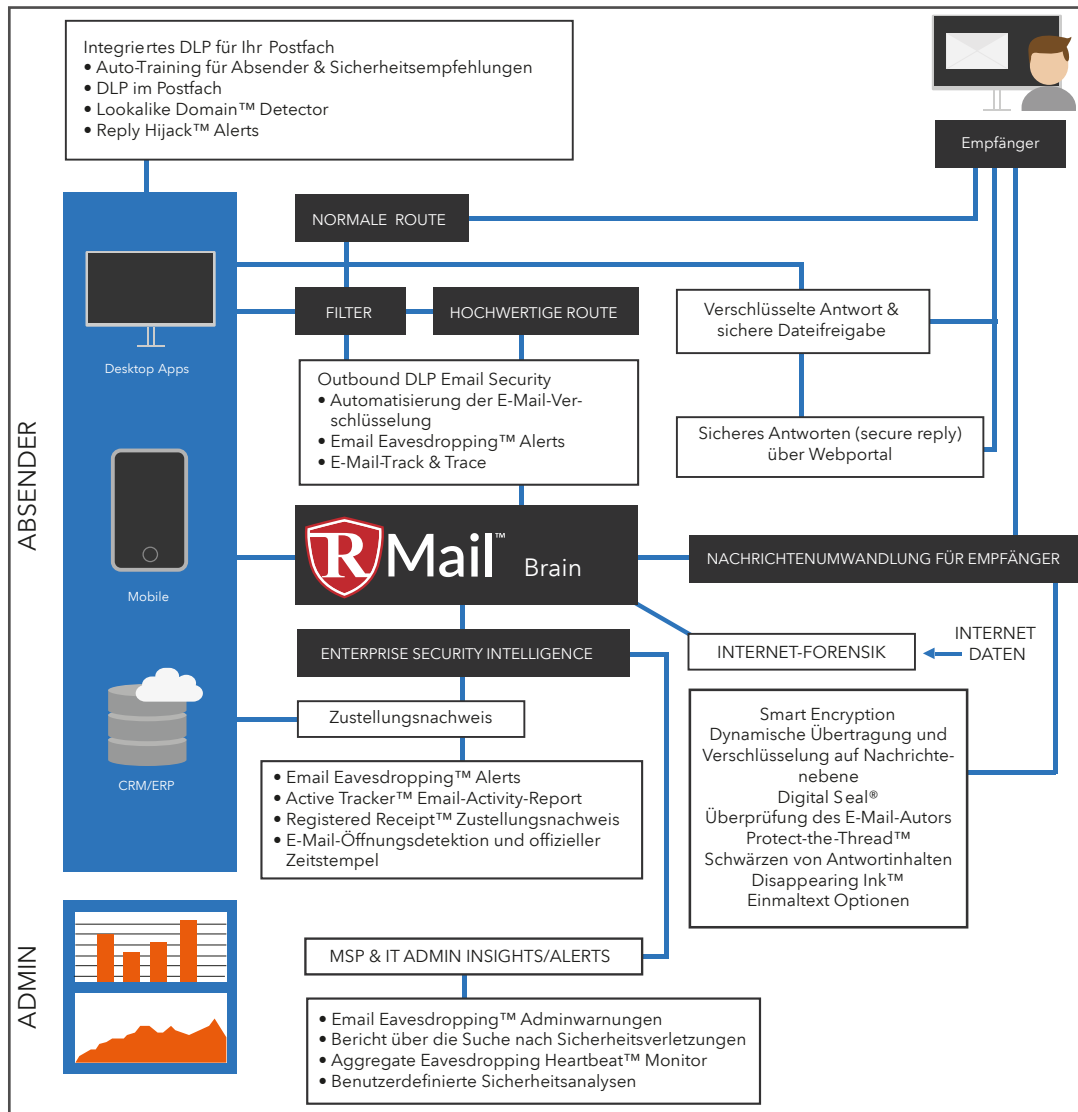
Integriertes DLP für Ihr Postfach
• Auto-Training für Absender & Sicherheitsempfehlungen
• DLP im Postfach
• Lookalike Domain™ Detector
• Reply Hijack™ Alerts

Empfänger

NORMALE ROUTE

Desktop Apps

FILTER

HOCHWERTIGE ROUTE

Verschlüsselte Antwort & sichere Dateifreigabe

Outbound DLP Email Security
• Automatisierung der E-Mail-Verschlüsselung
• Email Eavesdropping™ Alerts
• E-Mail-Track & Trace

Sicheres Antworten (secure reply) über Webportal

ABSENDER

Mobile

RMail™ Brain

NACHRICHTENUMWANDLUNG FÜR EMPFÄNGER

ENTERPRISE SECURITY INTELLIGENCE

INTERNET-FORENSIK

INTERNET DATEN

Zustellungsnachweis

CRM/ERP

Smart Encryption
Dynamische Übertragung und Verschlüsselung auf Nachrichtenebene
Digital Seal®
Überprüfung des E-Mail-Autors
Protect-the-Thread™
Schwärzen von Antwortinhalten
Disappearing Ink™
Einmaltext Optionen

• Email Eavesdropping™ Alerts
• Active Tracker™ Email-Activity-Report
• Registered Receipt™ Zustellungsnachweis
• E-Mail-Öffnungsdetektion und offizieller Zeitstempel

ADMIN

MSP & IT ADMIN INSIGHTS/ALERTS

• Email Eavesdropping™ Adminwarnungen
• Bericht über die Suche nach Sicherheitsverletzungen
• Aggregate Eavesdropping Heartbeat™ Monitor
• Benutzerdefinierte Sicherheitsanalysen